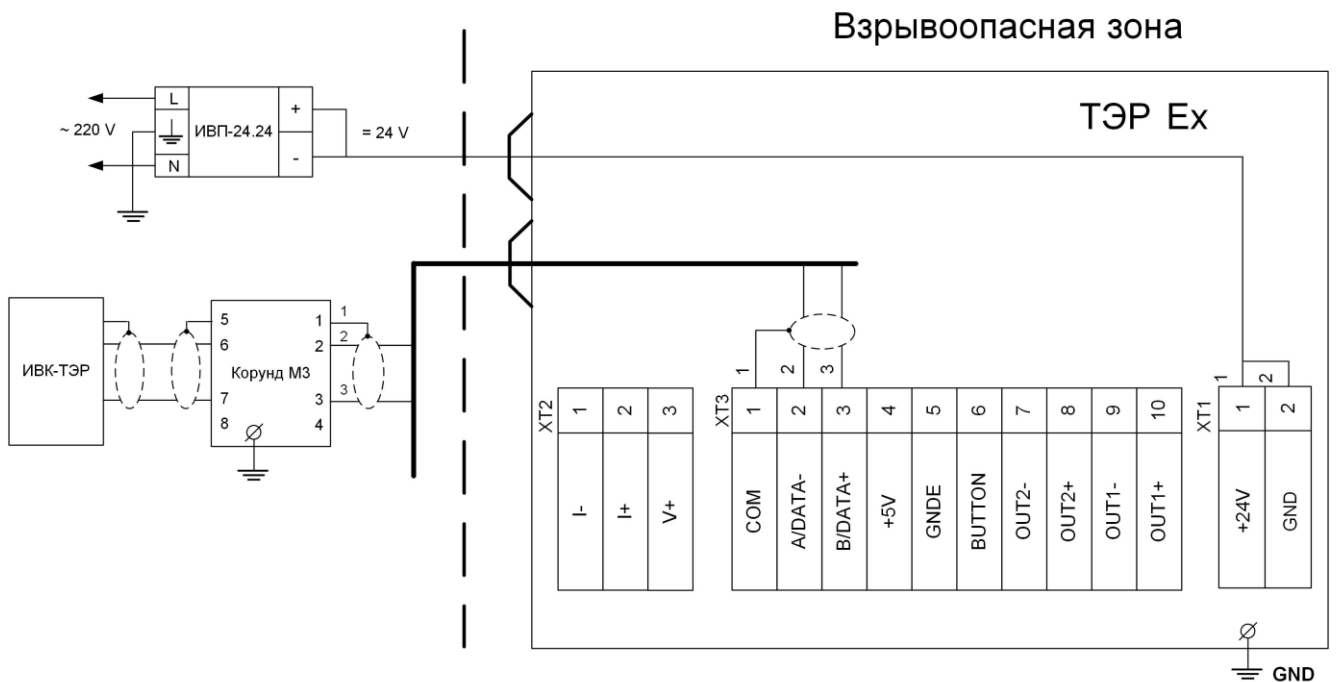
Взрывоопасная зона

ТЭР Ex

~ 220 V

L

N

ИВП-24.24

+

-

= 24 V

ИВК-ТЭР

5
6
7
8

Корунд М3

1
2
3
4

1
2
3

1
2
3

XT2

| 1 | 2 | 3 |
|---|---|---|
| I- | I+ | V+ |

XT3

| 1 | 2 | 3 | 4 | 5 | 6 | 7 | 8 | 9 | 10 |
|---|---|---|---|---|---|---|---|---|---|
| COM | A/DATA- | B/DATA+ | +5V | GNDE | BUTTON | OUT2- | OUT2+ | OUT1- | OUT1+ |

1
2

XT1

| 1 | 2 |
|---|---|
| +24V | GND |

GND